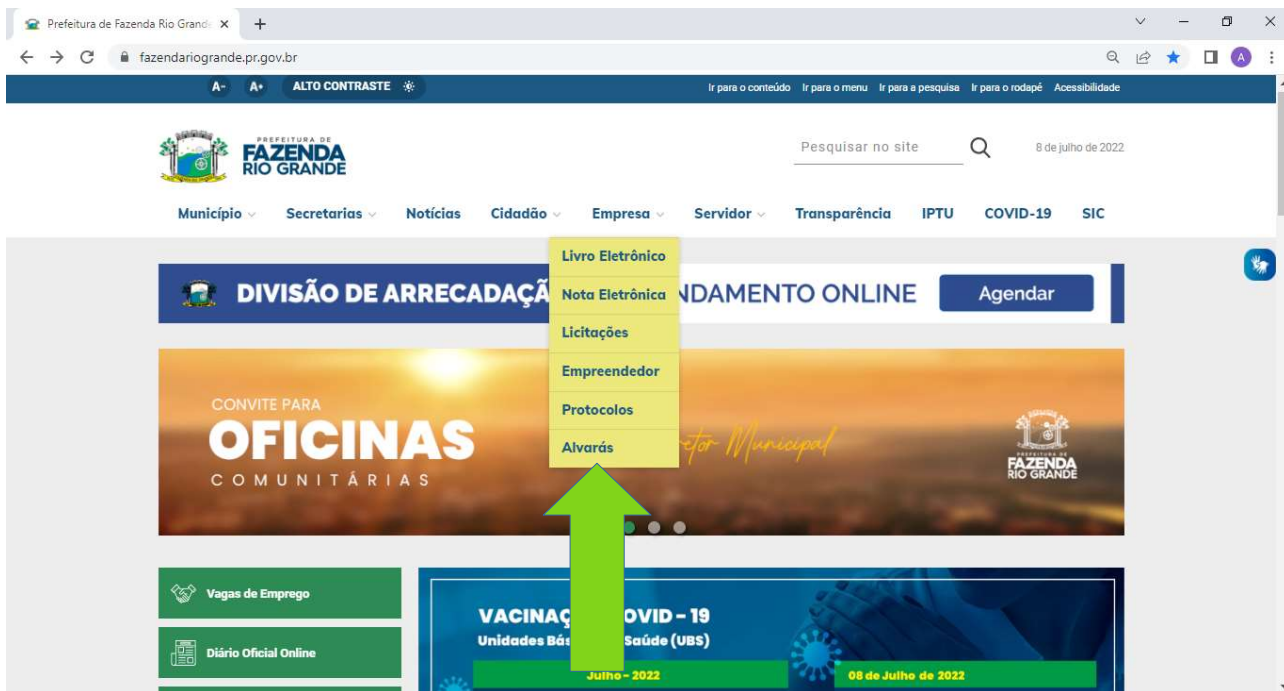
Prefeitura de Fazenda Rio Grand ×

fazendariogrande.pr.gov.br

A- A+ ALTO CONTRASTE

Ir para o conteúdo Ir para o menu Ir para a pesquisa Ir para o rodapé Acessibilidade

PREFEITURA DE FAZENDA RIO GRANDE

Pesquisar no site

8 de julho de 2022

Município Secretarias Notícias Cidadão Empresa Servidor Transparência IPTU COVID-19 SIC

Livro Eletrônico
Nota Eletrônica
Licitações
Empreendedor
Protocolos
Alvarás

DIVISÃO DE ARRECADAÇÃ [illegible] NDAMENTO ONLINE Agendar

CONVITE PARA OFICINAS COMUNITÁRIAS

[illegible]tor Municipal

FAZENDA RIO GRANDE

Vagas de Emprego

Diário Oficial Online

VACINAÇ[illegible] OVID – 19
Unidades Bás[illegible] Saúde (UBS)

Julho - 2022

08 de Julho de 2022